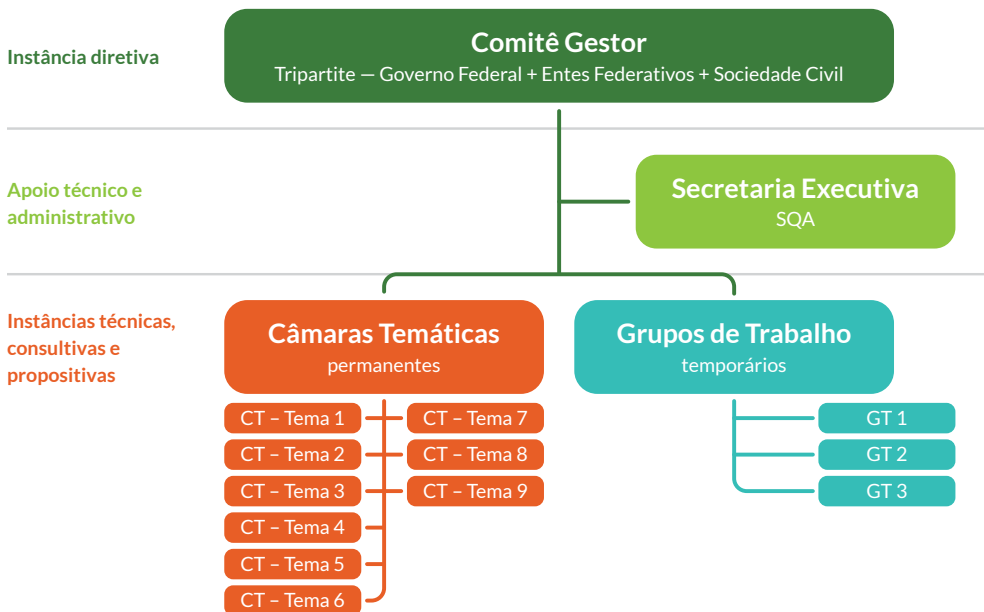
Instância diretiva

Comitê Gestor
Tripartite — Governo Federal + Entes Federativos + Sociedade Civil

Apoio técnico e administrativo

Secretaria Executiva
SQA

Instâncias técnicas, consultivas e propositivas

Câmaras Temáticas
permanentes

Grupos de Trabalho
temporários

CT – Tema 1
CT – Tema 2
CT – Tema 3
CT – Tema 4
CT – Tema 5
CT – Tema 6

CT – Tema 7
CT – Tema 8
CT – Tema 9

GT 1
GT 2
GT 3